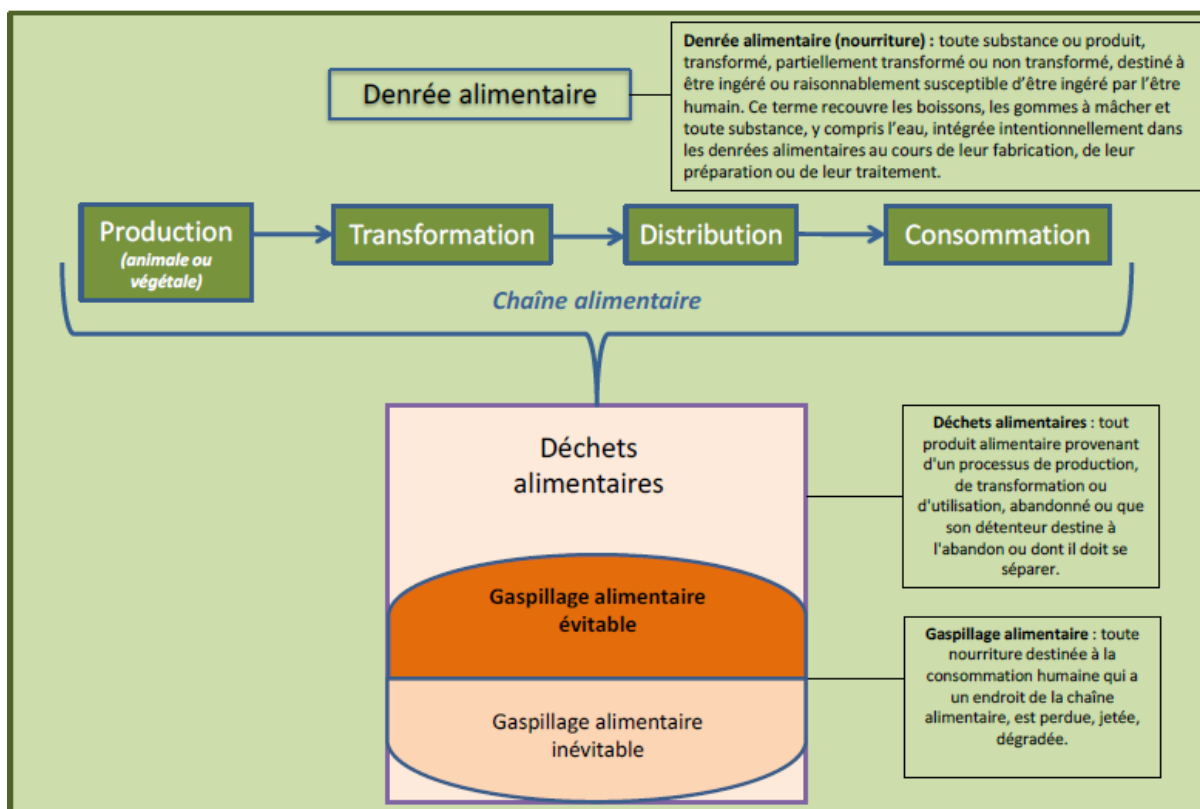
Denrée alimentaire

Denrée alimentaire (nourriture) : toute substance ou produit, transformé, partiellement transformé ou non transformé, destiné à être ingéré ou raisonnablement susceptible d'être ingéré par l'être humain. Ce terme recouvre les boissons, les gommes à mâcher et toute substance, y compris l'eau, intégrée intentionnellement dans les denrées alimentaires au cours de leur fabrication, de leur préparation ou de leur traitement.

Production (animale ou végétale)

Transformation

Distribution

Consommation

Chaîne alimentaire

Déchets alimentaires

Gaspillage alimentaire évitable

Gaspillage alimentaire inévitable

Déchets alimentaires : tout produit alimentaire provenant d'un processus de production, de transformation ou d'utilisation, abandonné ou que son détenteur destine à l'abandon ou dont il doit se séparer.

Gaspillage alimentaire : toute nourriture destinée à la consommation humaine qui a un endroit de la chaîne alimentaire, est perdue, jetée, dégradée.